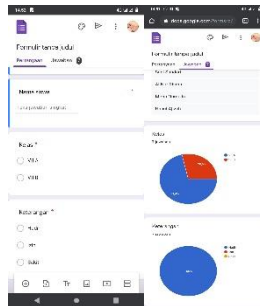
16:52

Formulir tanpa judul
Pertanyaan Jawaban

Nama siswa *
Teks jawaban singkat

Kelas *
VII A
VIII B

Keterangan *
Hadir
Izin
Sakit

Tt

docs.google.com

Formulir tanpa judul
Pertanyaan Jawaban
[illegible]
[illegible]
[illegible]
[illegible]

Kelas
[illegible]

Keterangan
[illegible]